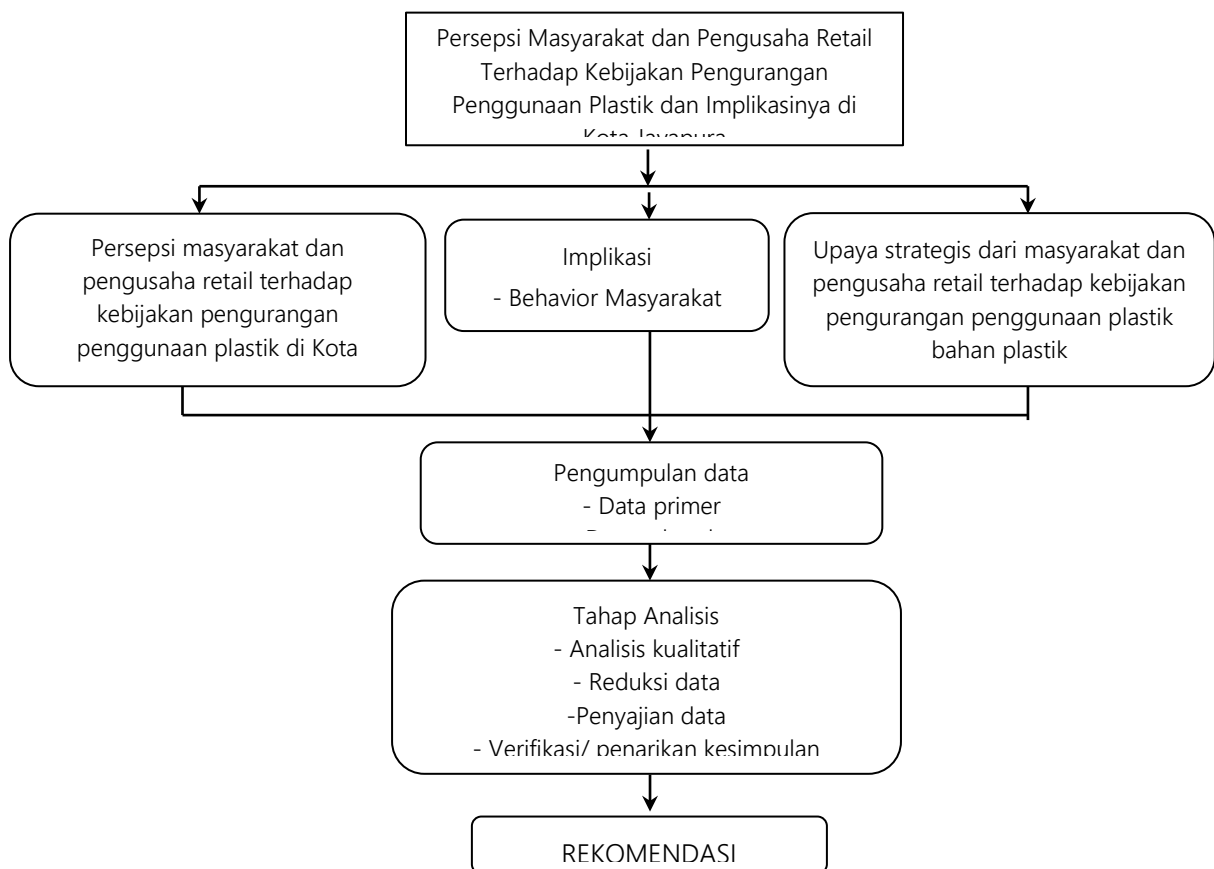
Persepsi Masyarakat dan Pengusaha Retail Terhadap Kebijakan Pengurangan Penggunaan Plastik dan Implikasinya di Kota Jayapura

Persepsi masyarakat dan pengusaha retail terhadap kebijakan pengurangan penggunaan plastik di Kota

Implikasi
- Behavior Masyarakat

Upaya strategis dari masyarakat dan pengusaha retail terhadap kebijakan pengurangan penggunaan plastik bahan plastik

Pengumpulan data
- Data primer
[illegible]

Tahap Analisis
- Analisis kualitatif
- Reduksi data
-Penyajian data
- Verifikasi/ penarikan kesimpulan

REKOMENDASI